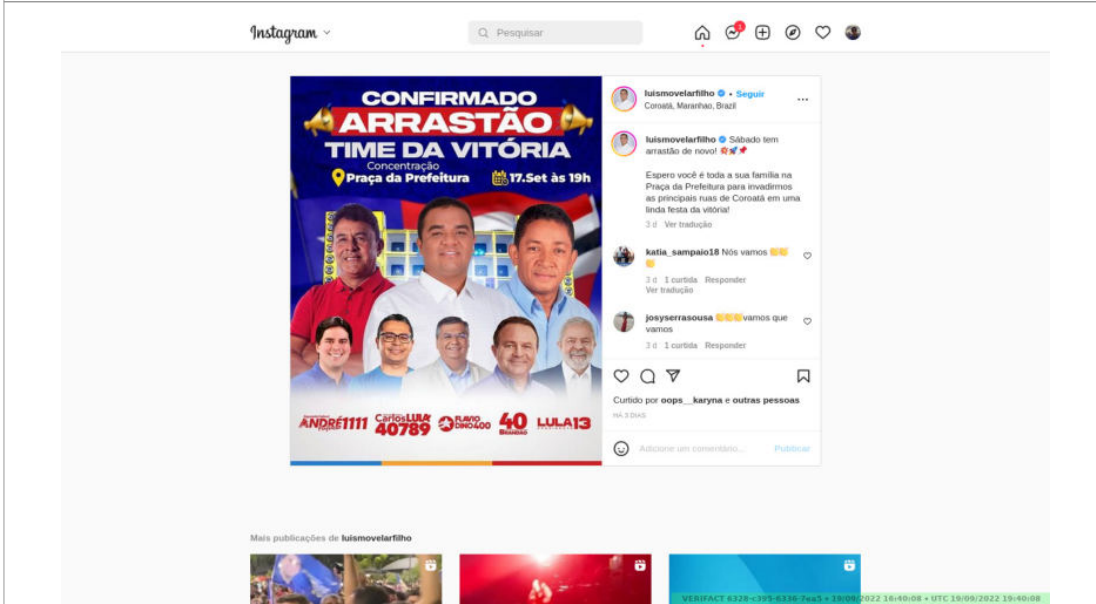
Instagram

Pesquisar

1

CONFIRMADO
ARRASTÃO
TIME DA VITÓRIA
Concentração
Praça da Prefeitura
17.Set às 19h

ANDRÉ 1111
Carlos LULA 40789
FLAVIO DINO 400
40
LULA 13

luismovelarfilho • Seguir
Coroatá, Maranhão, Brazil

luismovelarfilho Sábado tem arrastão de novo! 💥🚀📌

Espero você é toda a sua família na Praça da Prefeitura para invadirmos as principais ruas de Coroatá em uma linda festa da vitória!

3 d Ver tradução

katia_sampaio18 Nós vamos 👏👏👏
3 d 1 curtida Responder
Ver tradução

josyserrasousa 👏👏👏vamos que vamos
3 d 1 curtida Responder

Curtido por oops__karyna e outras pessoas
HÁ 3 DIAS

Adicione um comentário...
Publicar

Mais publicações de luismovelarfilho

VERIFACT 6328-c395-6336-7ea5 • 19/09/2022 16:40:08 • UTC 19/09/2022 19:40:08